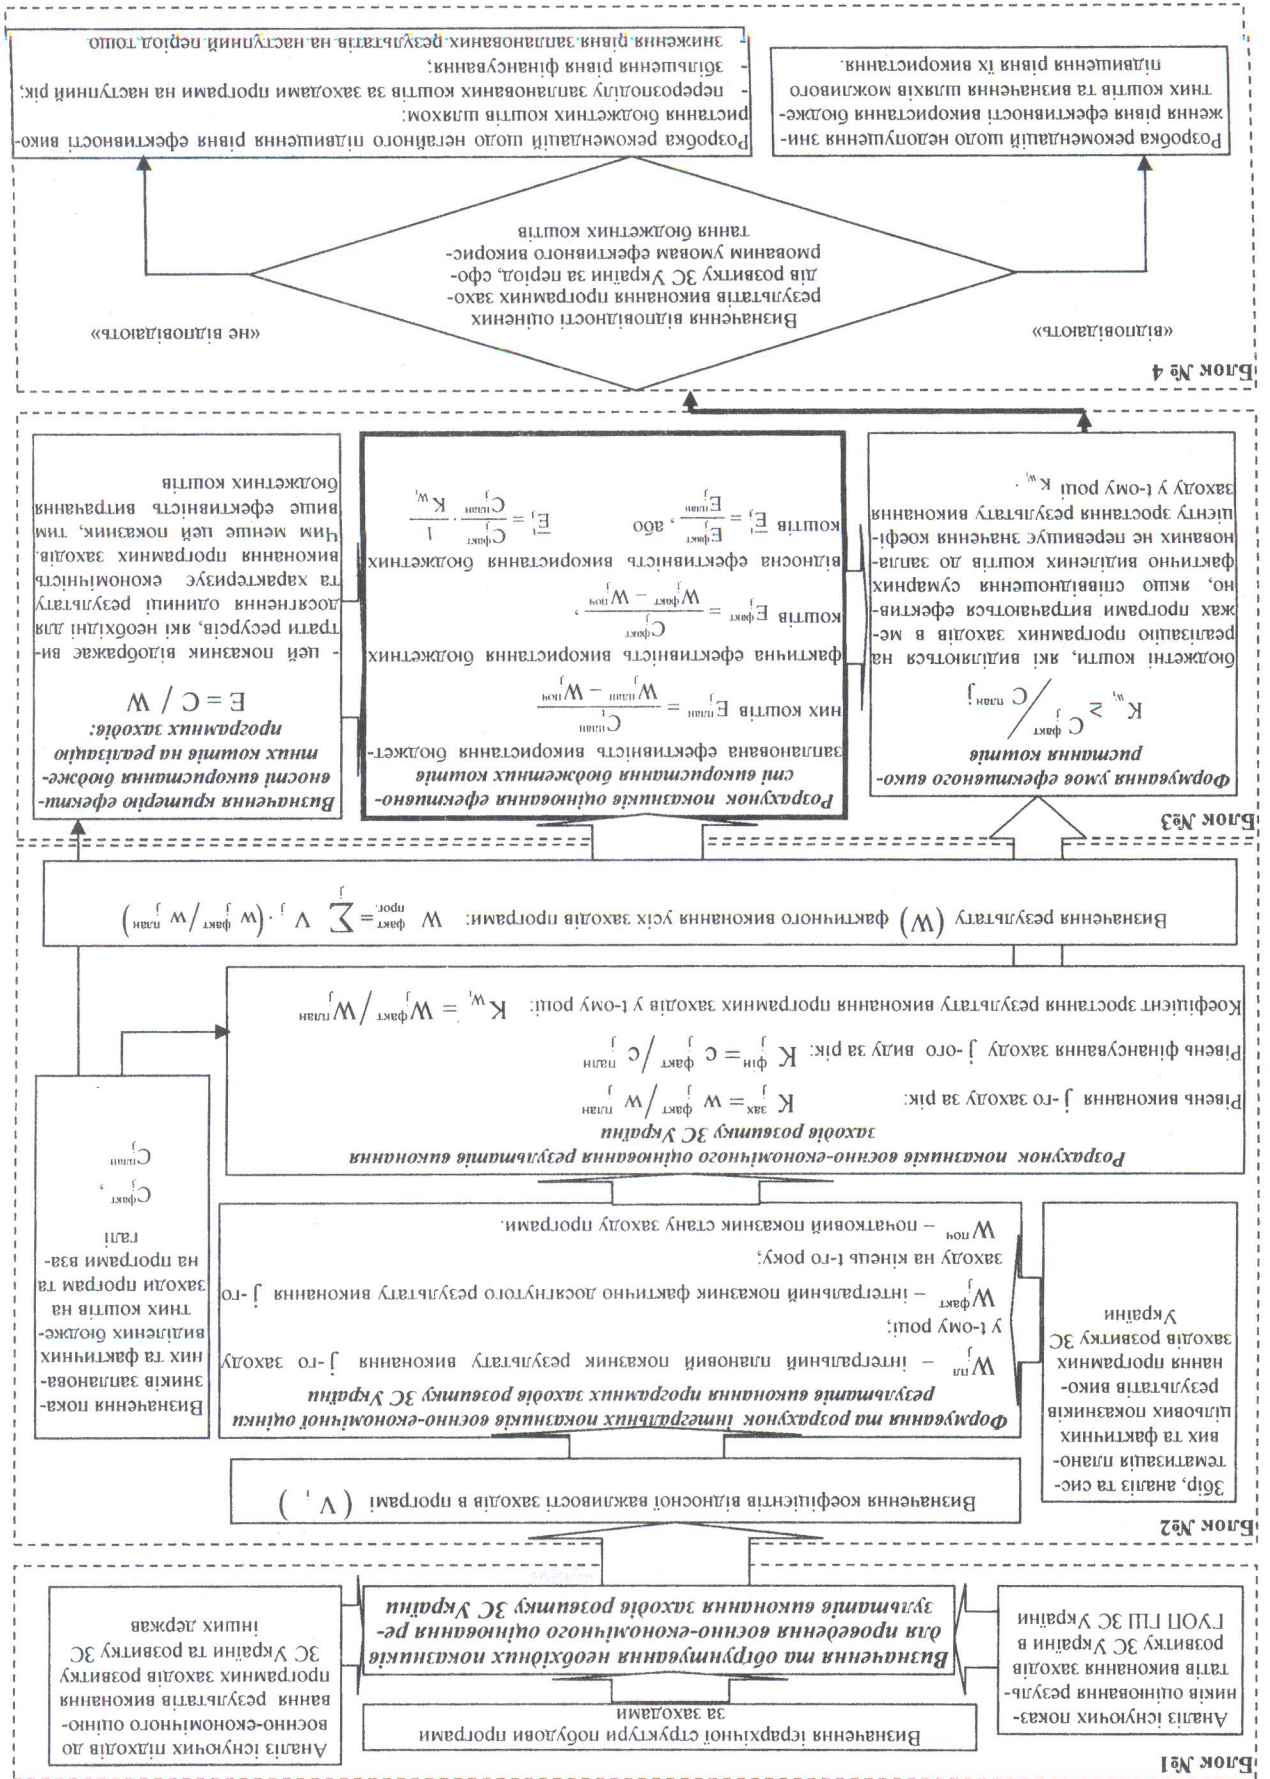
Блок №1

Аналіз існуючих показників оцінювання результатів виконання заходів розвитку ЗС України в ГУОП ГШ ЗС України

Визначення ієрархічної структури побудови програми за заходами

Визначення та обґрунтування необхідних показників для проведення воєнно-економічного оцінювання результатів виконання заходів розвитку ЗС України

Аналіз існуючих підходів до воєнно-економічного оцінювання результатів виконання програмних заходів розвитку ЗС України та розвитку інших держав

Блок №2

Збір, аналіз та систематизація планових та фактичних цільових показників результатів виконання програмних заходів розвитку ЗС України

Визначення коефіцієнтів відносної важливості заходів в програмі $(V_j)$

Формування та розрахунок інтегральних показників воєнно-економічної оцінки результатів виконання програмних заходів розвитку ЗС України

$W^j_{пл}$ – інтегральний плановий показник результату виконання j-го заходу у t-ому році;

$W^j_{факт}$ – інтегральний показник фактично досягнутого результату виконання j-го заходу на кінець t-го року;

$W_{поч}$ – початковий показник стану заходу програми.

Визначення показників запланованих та фактичних виділених бюджетних коштів на заходи програм та на програми взагалі

$C^j_{факт}$, $C^j_{план}$

Розрахунок показників воєнно-економічного оцінювання результатів виконання заходів розвитку ЗС України

Рівень виконання j-го заходу за рік: $K^j_{зах} = W^j_{факт} / W^j_{план}$

Рівень фінансування заходу j-ого виду за рік: $K^j_{фін} = C^j_{факт} / C^j_{план}$

Коефіцієнт зростання результату виконання програмних заходів у t-ому році: $K_{w_t} = W^j_{факт} / W^j_{план}$

Визначення результату $(W)$ фактичного виконання усіх заходів програми: $W_{факт} = \sum_{j}^{прог.} V_j \cdot (W^j_{факт} / W^j_{план})$

Блок №3

Формування умов ефективного використання коштів

$C^j_{факт} / C^j_{план} \leq K_{w_t}$

Бюджетні кошти, які виділяються на реалізацію програмних заходів в межах програми витрачаються ефективно, якщо співвідношення сумарних фактично виділених коштів до запланованих не перевищує значення коефіцієнту зростання результату виконання заходу у t-ому році $K_{w_t}$.

Розрахунок показників оцінювання ефективності використання бюджетних коштів

запланована ефективність використання бюджетних коштів $E^j_{план} = \frac{W^j_{план} - W_{поч}}{C^j_{план}}$

фактична ефективність використання бюджетних коштів $E^j_{факт} = \frac{W^j_{факт} - W_{поч}}{C^j_{факт}}$;

відносна ефективність використання бюджетних коштів $E^j_{в} = \frac{E^j_{факт}}{E^j_{план}}$, або $E^j_{в} = \frac{C^j_{план}}{C^j_{факт}} \cdot \frac{1}{K_{w_t}}$

Визначення критерію ефективності використання бюджетних коштів на реалізацію програмних заходів:

$E = C / W$

– цей показник відображає витрати ресурсів, які необхідні для досягнення одиниці результату та характеризує економічність виконання програмних заходів. Чим менше цей показник, тим вище ефективність витрачання бюджетних коштів

Блок № 4

«відповідають»

«не відповідають»

Визначення відповідності оцінених результатів виконання програмних заходів розвитку ЗС України за період, сформованим умовам ефективного використання бюджетних коштів

Розробка рекомендацій щодо недопущення зниження рівня ефективності використання бюджетних коштів та визначення шляхів можливого підвищення рівня їх використання.

Розробка рекомендацій щодо негайного підвищення рівня ефективності використання бюджетних коштів шляхом:
- перерозподілу запланованих коштів за заходами програми на наступний рік;
- збільшення рівня фінансування;
- зниження рівня запланованих результатів на наступний період тощо